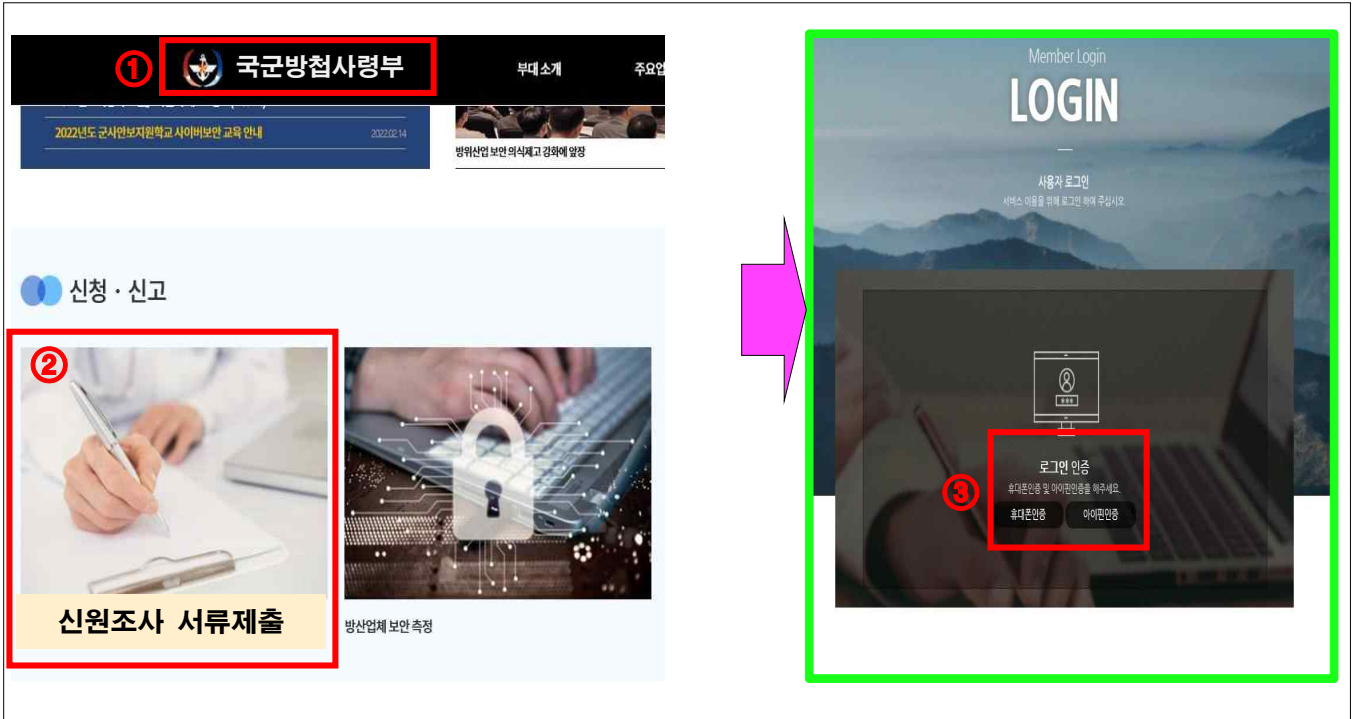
① 국군방첩사령부

부대소개

주요업

2022년도 군사안보지원학교 사이버보안 교육 안내 2022.02.14

방위산업 보안 의식제고 강화에 앞장

신청 · 신고

②

신원조사 서류제출

방산업체 보안 측정

Member Login

LOGIN

사용자 로그인

서비스 이용을 위해 로그인 하여 주십시오.

로그인 인증

③

휴대폰인증 및 아이핀인증을 해주세요.

휴대폰인증

아이핀인증